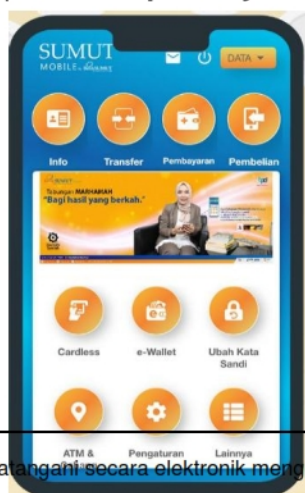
SUMUT MOBILE

DATA

Info

Transfer

Pembayaran

Pembelian

Tabungan MARHAMAH
"Bagi hasil yang berkah."

Cardless

e-Wallet

Ubah Kata Sandi

ATM &

Pengaturan

Lainnya

atangani secara elektronik meng